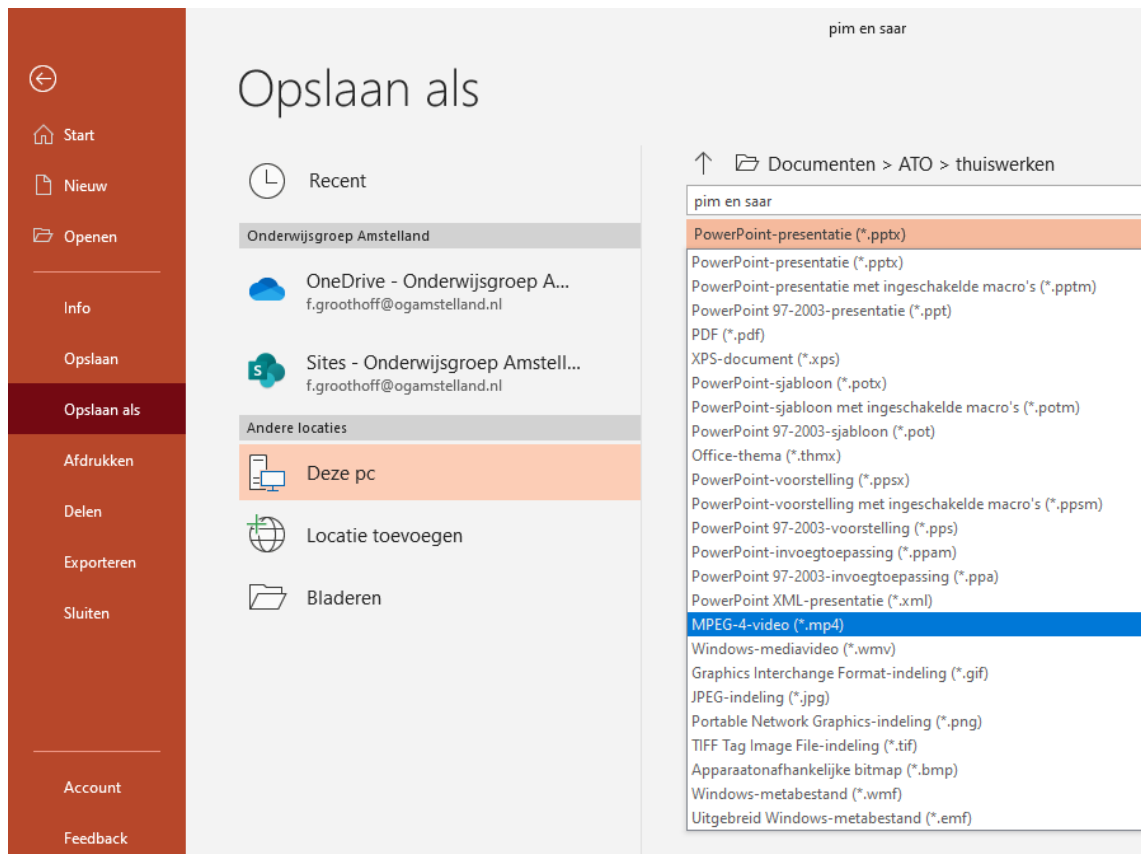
pim en saar

Start
Nieuw
Openen
Info
Opslaan
Opslaan als
Afdrukken
Delen
Exporteren
Sluiten
Account
Feedback

Opslaan als

Recent

Onderwijsgroep Amstelland

OneDrive - Onderwijsgroep A...
f.groothoff@ogamstelland.nl

Sites - Onderwijsgroep Amstell...
f.groothoff@ogamstelland.nl

Andere locaties

Deze pc

Locatie toevoegen

Bladeren

Documenten > ATO > thuiswerken

pim en saar

PowerPoint-presentatie (*.pptx)

PowerPoint-presentatie (*.pptx)
PowerPoint-presentatie met ingeschakelde macro's (*.pptm)
PowerPoint 97-2003-presentatie (*.ppt)
PDF (*.pdf)
XPS-document (*.xps)
PowerPoint-sjabloon (*.potx)
PowerPoint-sjabloon met ingeschakelde macro's (*.potm)
PowerPoint 97-2003-sjabloon (*.pot)
Office-thema (*.thmx)
PowerPoint-voorstelling (*.ppsx)
PowerPoint-voorstelling met ingeschakelde macro's (*.ppsm)
PowerPoint 97-2003-voorstelling (*.pps)
PowerPoint-invoegtoepassing (*.ppam)
PowerPoint 97-2003-invoegtoepassing (*.ppa)
PowerPoint XML-presentatie (*.xml)
MPEG-4-video (*.mp4)
Windows-mediavideo (*.wmv)
Graphics Interchange Format-indeling (*.gif)
JPEG-indeling (*.jpg)
Portable Network Graphics-indeling (*.png)
TIFF Tag Image File-indeling (*.tif)
Apparaatonafhankelijke bitmap (*.bmp)
Windows-metabestand (*.wmf)
Uitgebreid Windows-metabestand (*.emf)